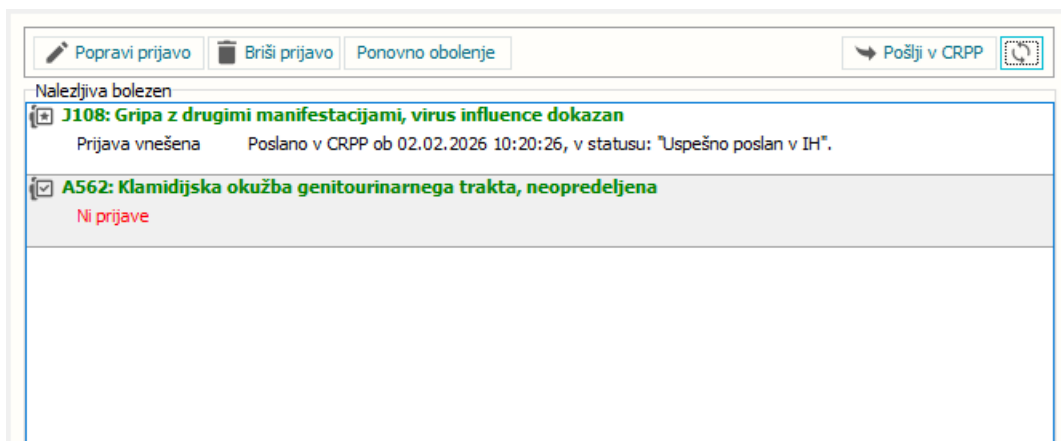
Popravi prijavo | Briši prijavo | Ponovno obolenje | Pošlji v CRPP

Nalezljiva bolezen

J108: Gripa z drugimi manifestacijami, virus influence dokazan

Prijava vnešena Poslano v CRPP ob 02.02.2026 10:20:26, v statusu: "Uspešno poslan v IH".

A562: Klamidijska okužba genitourinarnega trakta, neopredeljena

Ni prijave